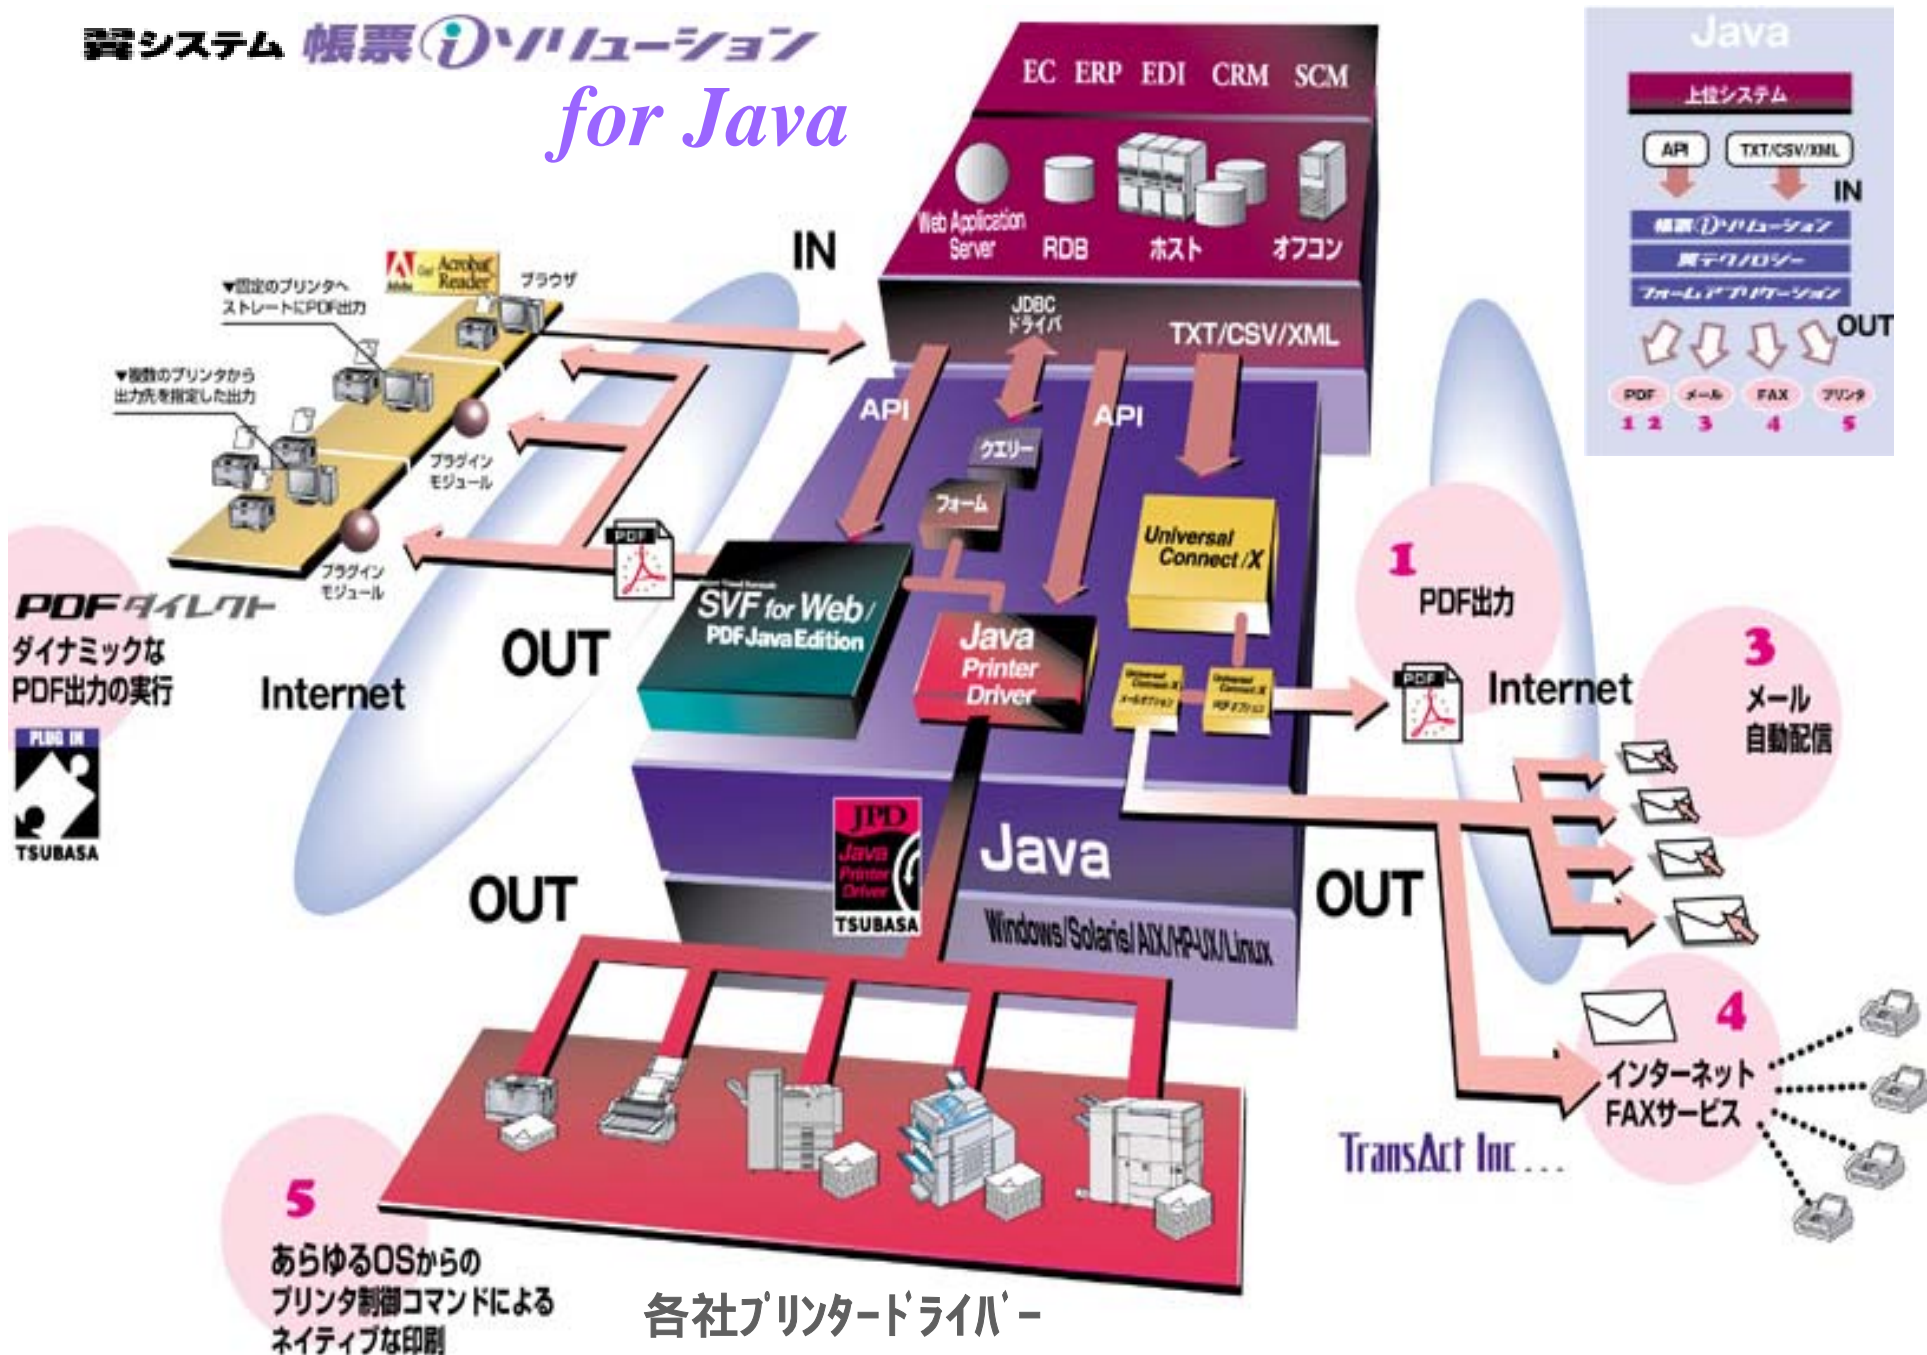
翼システム 帳票ⓘソリューション
for Java

EC ERP EDI CRM SCM
Web Application Server RDB ホスト オフコン
IN
JDBC ドライバ
TXT/CSV/XML
API API
クエリー
フォーム
Universal Connect/X
SVF for Web/ PDF Java Edition
Java Printer Driver
Acrobat Reader
ブラウザ
▼固定のプリンタへストレートにPDF出力
▼複数のプリンタから出力先を指定した出力
プラグインモジュール
プラグインモジュール
PDFダイレクト
ダイナミックな PDF出力の実行
PLUG IN
TSUBASA
Internet
OUT
OUT
JPD Java Printer Driver
TSUBASA
Java
Windows/Solaris/AIX/HP-UX/Linux
OUT
1 PDF出力
Internet
3 メール自動配信
4 インターネット FAXサービス
TransAct Inc...
5 あらゆるOSからのプリンタ制御コマンドによるネイティブな印刷
各社プリンタードライバー

Java
上位システム
API TXT/CSV/XML
IN
帳票ⓘソリューション
翼テクノロジー
フォームアプリケーション
OUT
PDF メール FAX プリンタ
1 2 3 4 5